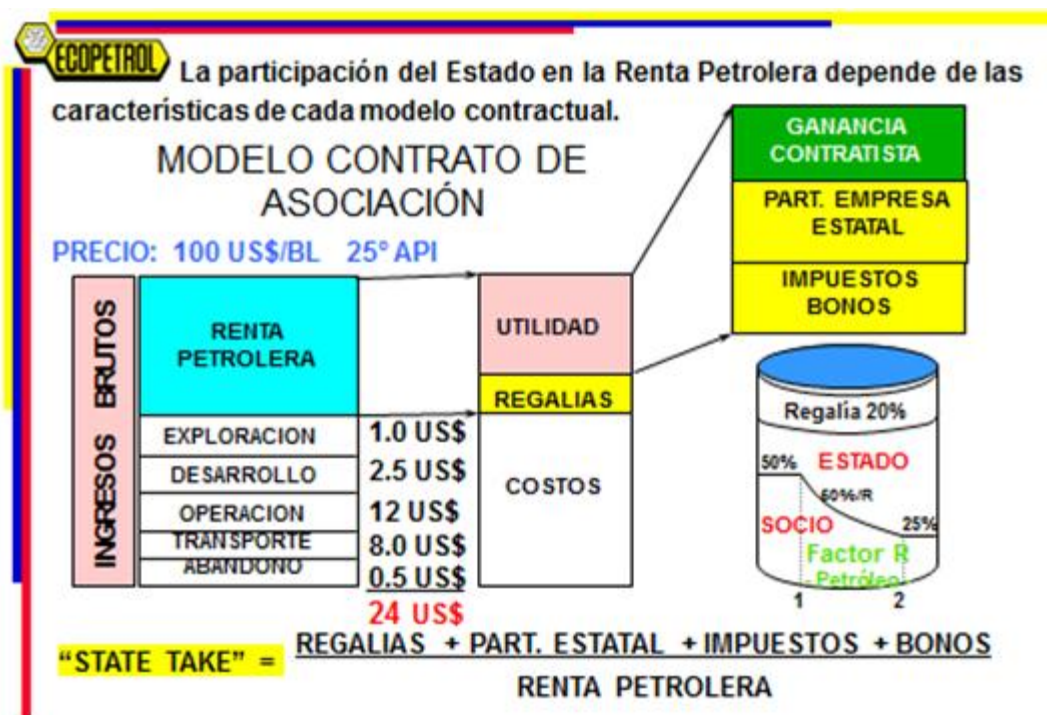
ECOPETROL La participación del Estado en la Renta Petrolera depende de las características de cada modelo contractual.

MODELO CONTRATO DE ASOCIACIÓN

PRECIO: 100 US$/BL 25° API

INGRESOS BRUTOS

RENTA PETROLERA

EXPLORACION 1.0 US$
DESARROLLO 2.5 US$
OPERACION 12 US$
TRANSPORTE 8.0 US$
ABANDONO 0.5 US$
24 US$

UTILIDAD
REGALIAS
COSTOS

GANANCIA CONTRATISTA
PART. EMPRESA ESTATAL
IMPUESTOS BONOS

Regalía 20%
50% ESTADO
60%/R
SOCIO 25%
Factor R
Petróleo
1 2

"STATE TAKE" = $\frac{\text{REGALIAS + PART. ESTATAL + IMPUESTOS + BONOS}}{\text{RENTA PETROLERA}}$